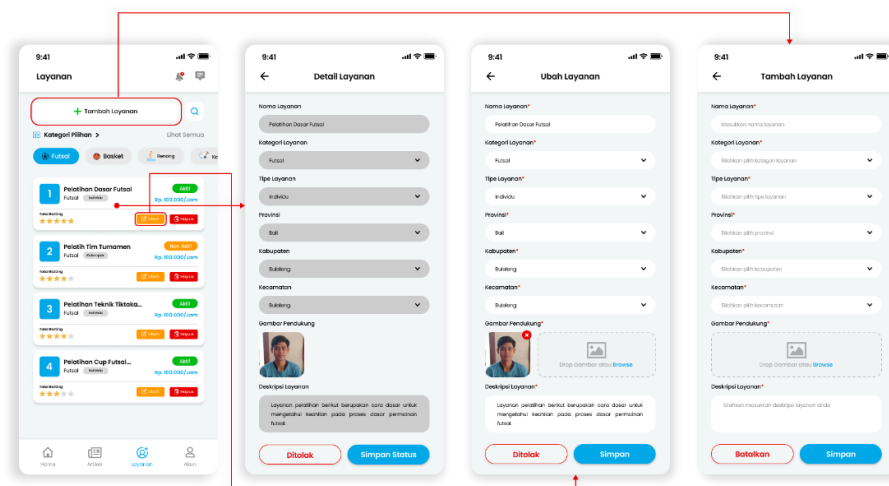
9:41

Layanan

+ Tambah Layanan

Kategori Pilihan >

Lihat Semua

Futsal

Basket

Renang

Ke

1

Pelatihan Dasar Futsal

Aktif

Futsal

Individu

Rp. 100.000/Jam

Total Rating

Ubah

Hapus

2

Pelatih Tim Turnamen

Non Aktif

Futsal

Kelompok

Rp. 100.000/Jam

Total Rating

Ubah

Hapus

3

Pelatihan Teknik Tiktoka...

Aktif

Futsal

Individu

Rp. 100.000/Jam

Total Rating

Ubah

Hapus

4

Pelatihan Cup Futsal...

Aktif

Futsal

Individu

Rp. 100.000/Jam

Total Rating

Ubah

Hapus

Home

Artikel

Layanan

Akun

9:41

Detail Layanan

Nama Layanan

Pelatihan Dasar Futsal

Kategori Layanan

Futsal

Tipe Layanan

Individu

Provinsi

Bali

Kabupaten

Buleleng

Kecamatan

Buleleng

Gambar Pendukung

Deskripsi Layanan

Layanan pelatihan berikut berupakan cara dasar untuk mengetahui keahlian pada proses dasar permainan futsal

Ditolak

Simpan Status

9:41

Ubah Layanan

Nama Layanan*

Pelatihan Dasar Futsal

Kategori Layanan*

Futsal

Tipe Layanan*

Individu

Provinsi*

Bali

Kabupaten*

Buleleng

Kecamatan*

Buleleng

Gambar Pendukung*

Drop Gambar atau Browse

Deskripsi Layanan*

Layanan pelatihan berikut berupakan cara dasar untuk mengetahui keahlian pada proses dasar permainan futsal

Ditolak

Simpan

9:41

Tambah Layanan

Nama Layanan*

Masukkan nama layanan

Kategori Layanan*

Silahkan pilih kategori layanan

Tipe Layanan*

Silahkan pilih tipe layanan

Provinsi*

Silahkan pilih provinsi

Kabupaten*

Silahkan pilih kabupaten

Kecamatan*

Silahkan pilih kecamatan

Gambar Pendukung*

Drop Gambar atau Browse

Deskripsi Layanan*

Silahkan masukkan deskripsi layanan anda

Batalkan

Simpan